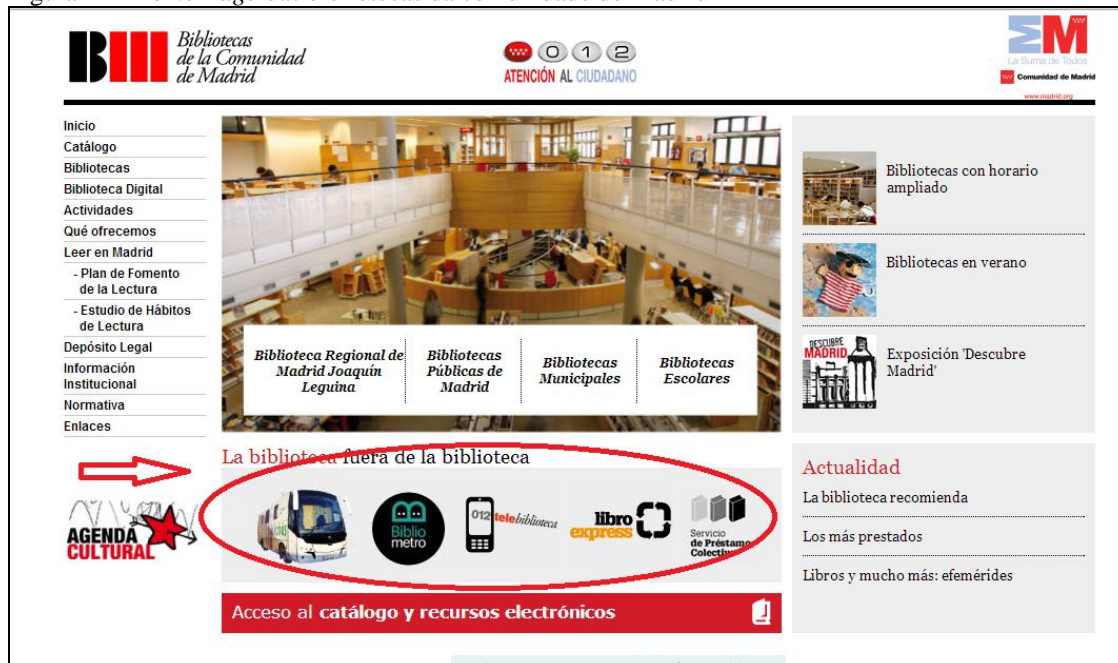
Bibliotecas de la Comunidad de Madrid

012 ATENCIÓN AL CIUDADANO

La Suma de Todos
Comunidad de Madrid
www.madrid.org

Inicio
Catálogo
Bibliotecas
Biblioteca Digital
Actividades
Qué ofrecemos
Leer en Madrid
- Plan de Fomento de la Lectura
- Estudio de Hábitos de Lectura
Depósito Legal
Información Institucional
Normativa
Enlaces

Biblioteca Regional de Madrid Joaquín Leguina
Bibliotecas Públicas de Madrid
Bibliotecas Municipales
Bibliotecas Escolares

Bibliotecas con horario ampliado
Bibliotecas en verano
DESCUBRE MADRID
Exposición 'Descubre Madrid'

AGENDA CULTURAL

La biblioteca fuera de la biblioteca

Biblio metro
012 telebiblioteca
libro express
Servicio de Préstamo Colectivo

Acceso al catálogo y recursos electrónicos

Actualidad
La biblioteca recomienda
Los más prestados
Libros y mucho más: efemérides